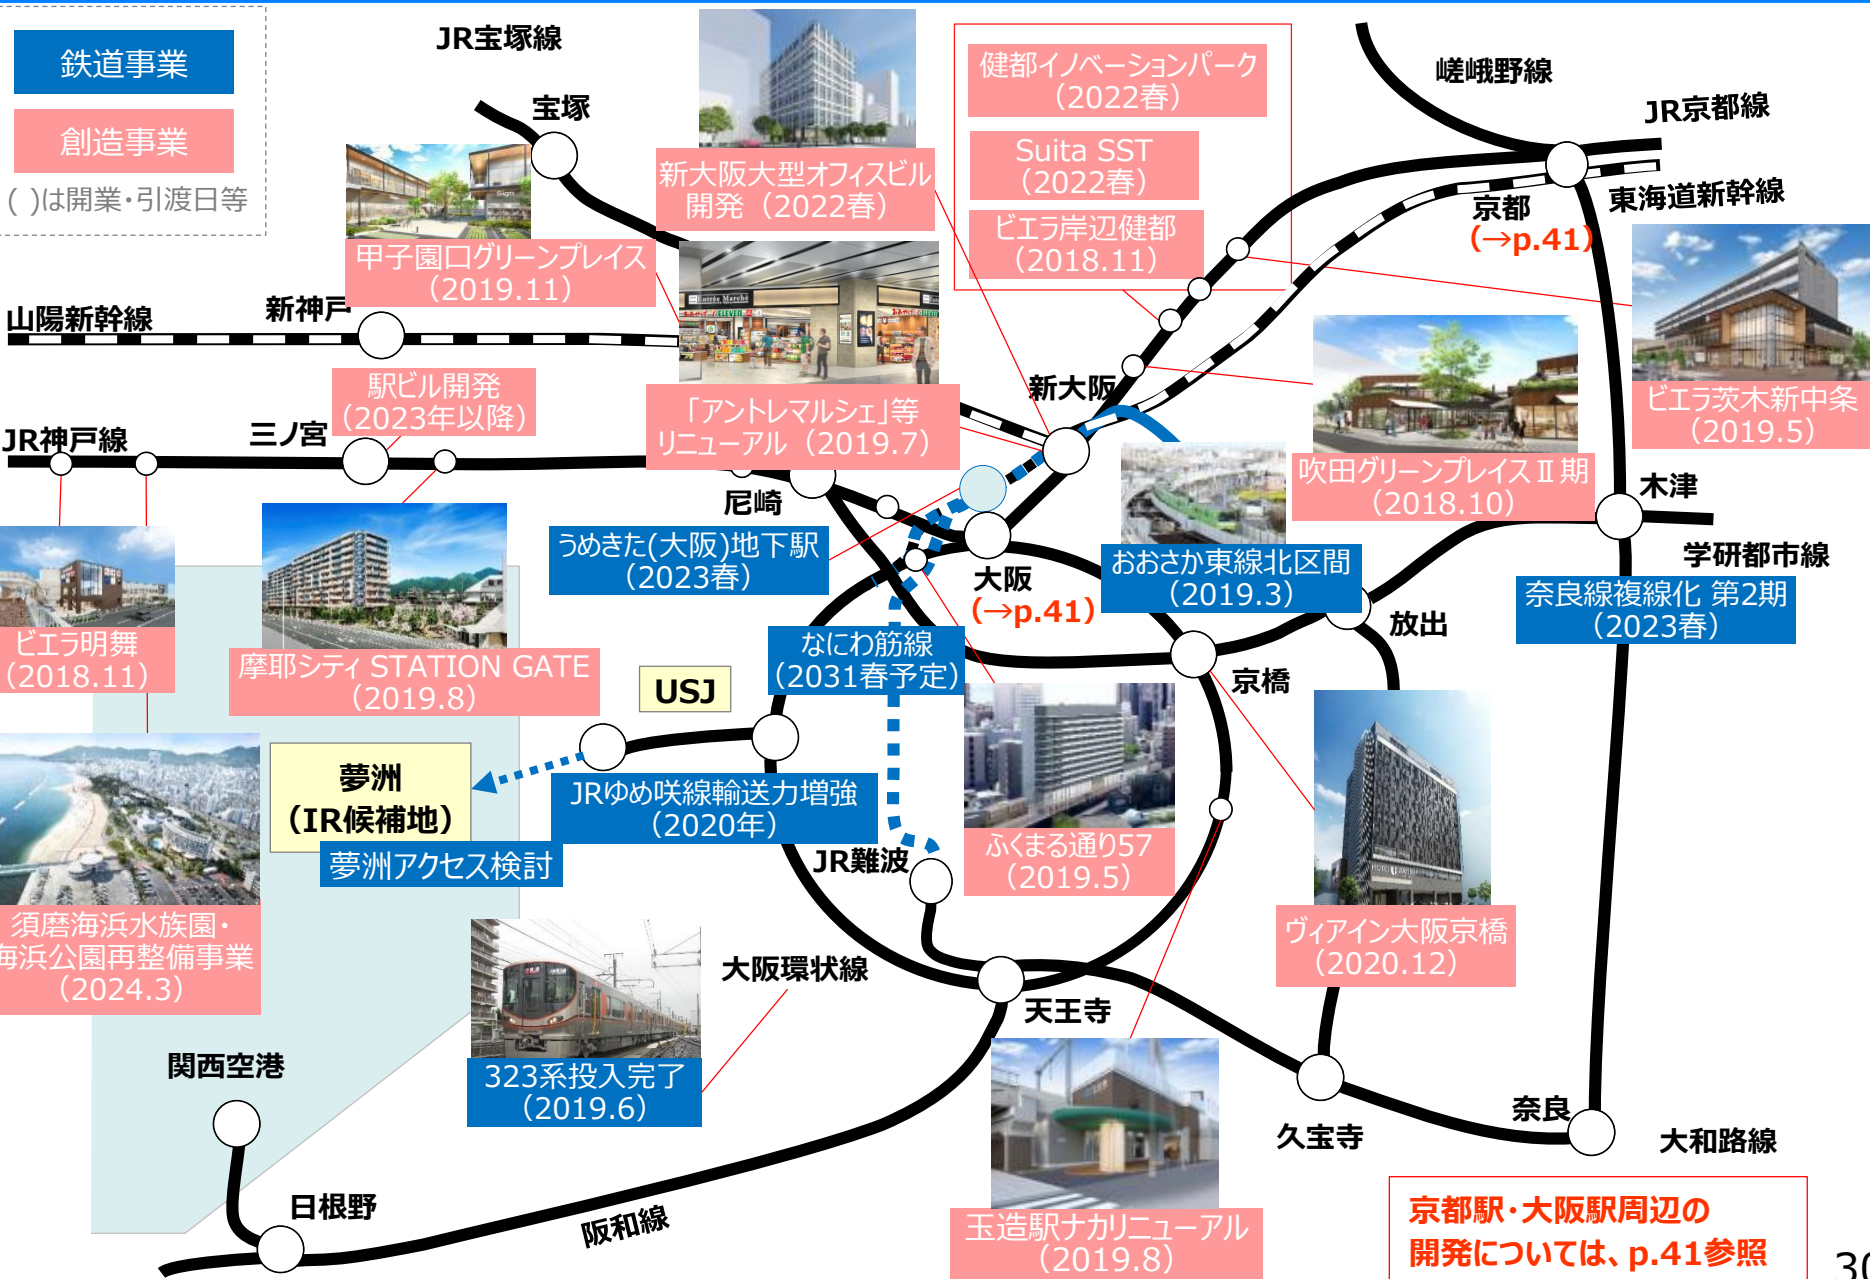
鉄道事業

創造事業

( )は開業・引渡日等

JR宝塚線

宝塚

新大阪大型オフィスビル開発（2022春）

健都イノベーションパーク（2022春）

Suita SST（2022春）

ビエラ岸辺健都（2018.11）

嵯峨野線

JR京都線

京都（→p.41）

東海道新幹線

甲子園口グリーンプレイス（2019.11）

山陽新幹線

新神戸

駅ビル開発（2023年以降）

「アントレマルシェ」等リニューアル（2019.7）

新大阪

ビエラ茨木新中条（2019.5）

JR神戸線

三ノ宮

尼崎

吹田グリーンプレイスⅡ期（2018.10）

木津

うめきた(大阪)地下駅（2023春）

大阪（→p.41）

おおさか東線北区間（2019.3）

学研都市線

奈良線複線化 第2期（2023春）

放出

ビエラ明舞（2018.11）

摩耶シティ STATION GATE（2019.8）

USJ

なにわ筋線（2031春予定）

京橋

夢洲（IR候補地）

JRゆめ咲線輸送力増強（2020年）

夢洲アクセス検討

JR難波

ふくまる通り57（2019.5）

ヴィアイン大阪京橋（2020.12）

須磨海浜水族園・海浜公園再整備事業（2024.3）

大阪環状線

323系投入完了（2019.6）

天王寺

関西空港

久宝寺

奈良

大和路線

日根野

阪和線

玉造駅ナカリニューアル（2019.8）

京都駅・大阪駅周辺の開発については、p.41参照

30